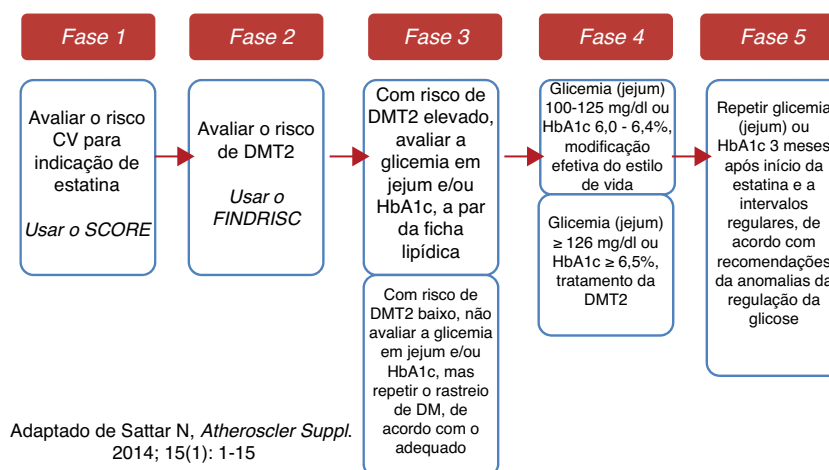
Fase 1

Avaliar o risco CV para indicação de estatina

Usar o SCORE

Fase 2

Avaliar o risco de DMT2

Usar o FINDRISC

Fase 3

Com risco de DMT2 elevado, avaliar a glicemia em jejum e/ou HbA1c, a par da ficha lipídica

Com risco de DMT2 baixo, não avaliar a glicemia em jejum e/ou HbA1c, mas repetir o rastreio de DM, de acordo com o adequado

Fase 4

Glicemia (jejum) 100-125 mg/dl ou HbA1c 6,0 - 6,4%, modificação efetiva do estilo de vida

Glicemia (jejum) ≥ 126 mg/dl ou HbA1c ≥ 6,5%, tratamento da DMT2

Fase 5

Repetir glicemia (jejum) ou HbA1c 3 meses após início da estatina e a intervalos regulares, de acordo com recomendações da anomalias da regulação da glicose

Adaptado de Sattar N, Atheroscler Suppl. 2014; 15(1): 1-15